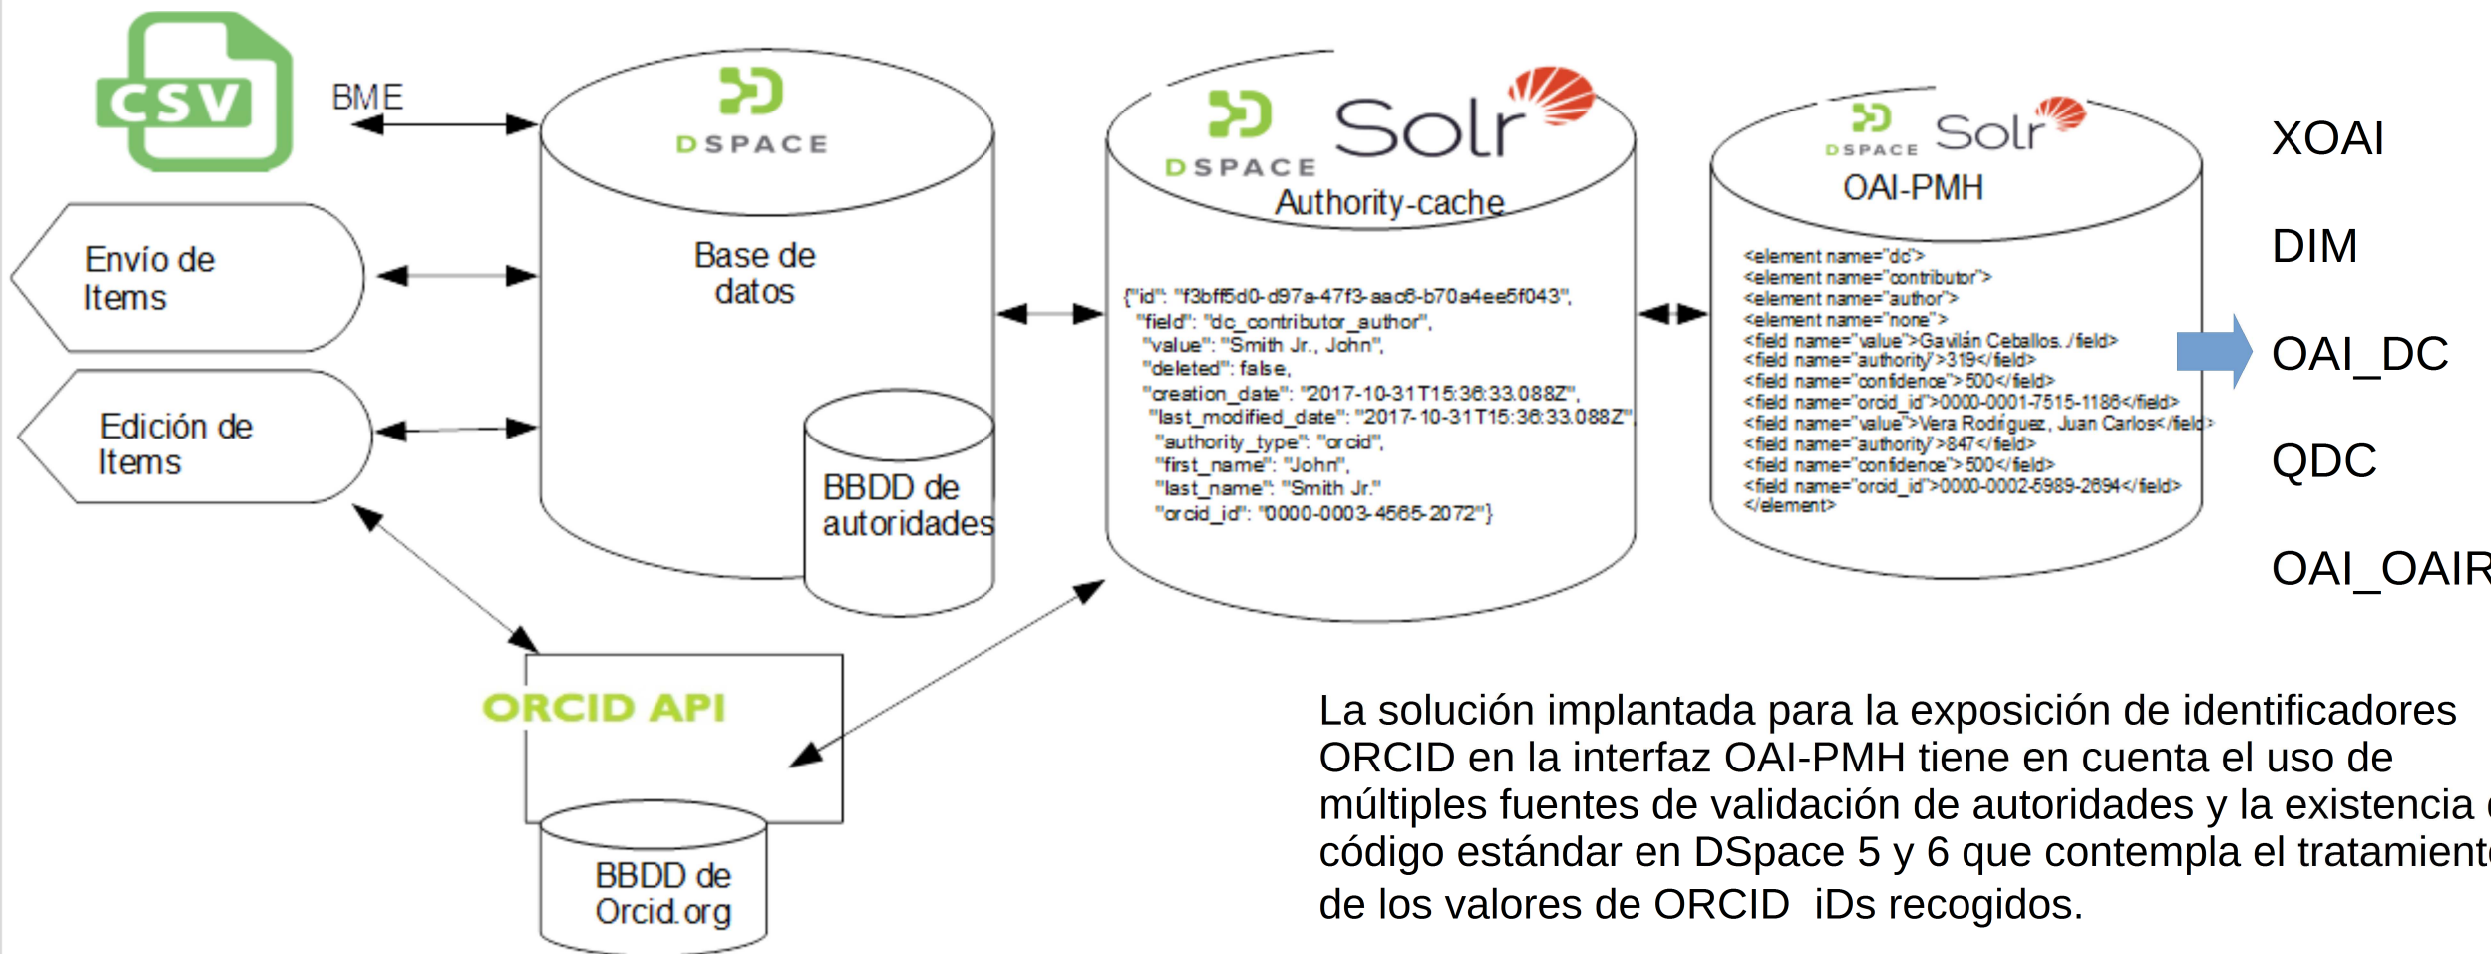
CSV

BME

DSPACE

Base de datos

BBDD de autoridades

Envío de Items

Edición de Items

DSPACE Solr

Authority-cache

{"id": "f3bff5d0-d97a-47f3-aac6-b70a4ee5f043", "field": "dc_contributor_author", "value": "Smith Jr., John", "deleted": false, "creation_date": "2017-10-31T15:36:33.088Z", "last_modified_date": "2017-10-31T15:36:33.088Z", "authority_type": "orcid", "first_name": "John", "last_name": "Smith Jr." "orcid_id": "0000-0003-4565-2072"}

DSPACE Solr

OAI-PMH

<element name="dc">
<element name="contributor">
<element name="author">
<element name="none">
<field name="value">Gavilán Ceballos./field>
<field name="authority">319</field>
<field name="confidence">500</field>
<field name="orcid_id">0000-0001-7515-1186</field>
<field name="value">Vera Rodríguez, Juan Carlos</field>
<field name="authority">847</field>
<field name="confidence">500</field>
<field name="orcid_id">0000-0002-5989-2694</field>
</element>

XOAI

DIM

OAI_DC

QDC

OAI_OAIR

ORCID API

BBDD de Orcid.org

La solución implantada para la exposición de identificadores ORCID en la interfaz OAI-PMH tiene en cuenta el uso de múltiples fuentes de validación de autoridades y la existencia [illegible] código estándar en DSpace 5 y 6 que contempla el tratamient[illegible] de los valores de ORCID iDs recogidos.